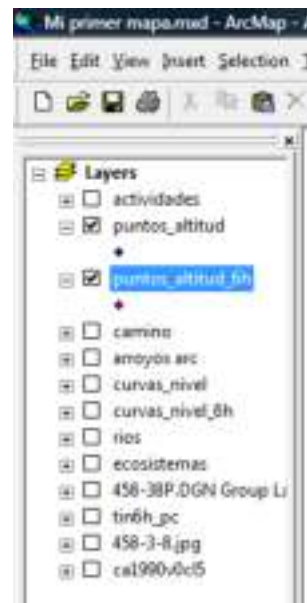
Mi primer mapa.mxd - ArcMap - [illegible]

File Edit View Insert Selection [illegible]

Layers
actividades
puntos_altitud
puntos_altitud_6h
camino
arroyos arc
curvas_nivel
curvas_nivel_6h
rios
ecosistemas
458-38P.DGN Group L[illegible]
tin6h_pc
458-3-8.jpg
ca1990v0cl5